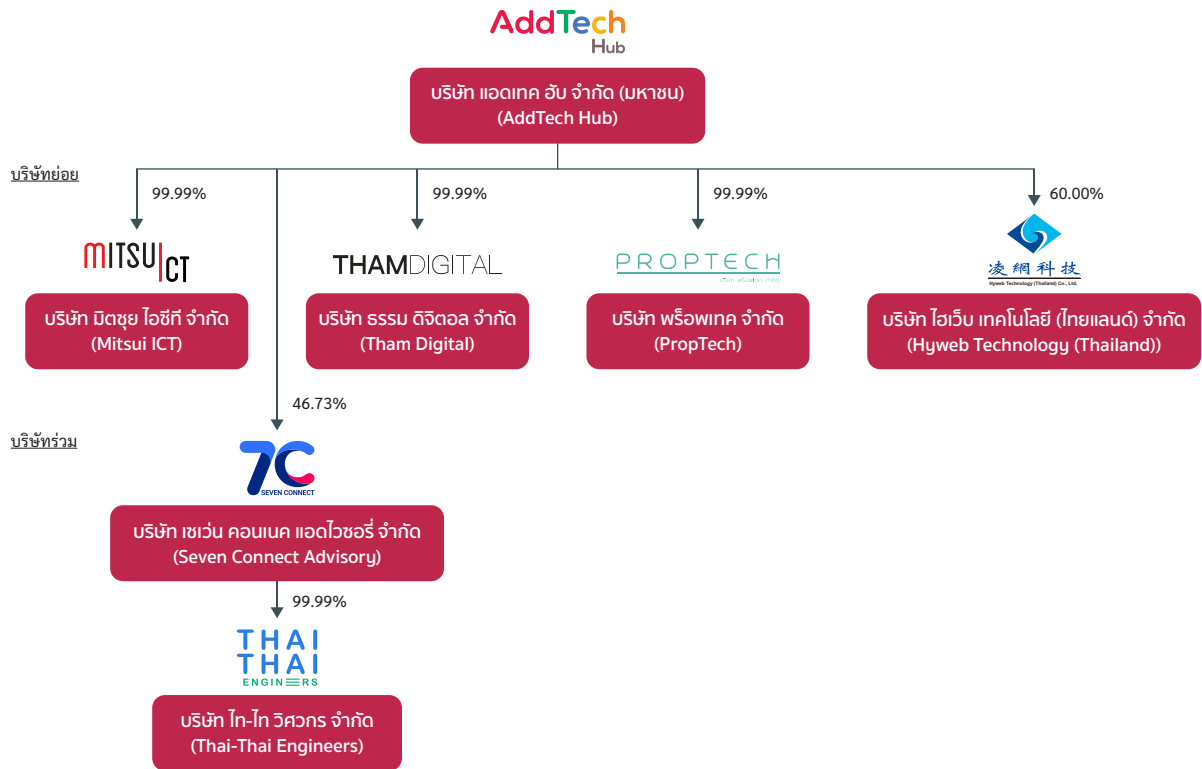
AddTech Hub

บริษัท แอดเทค ฮับ จำกัด (มหาชน)
(AddTech Hub)

บริษัทย่อย

99.99%

MITSUI ICT

บริษัท มิตซุย ไอซีที จำกัด
(Mitsui ICT)

99.99%

THAMDIGITAL

บริษัท ธรรม ดิจิตอล จำกัด
(Tham Digital)

99.99%

PROPTECH

บริษัท พร็อพเทค จำกัด
(PropTech)

60.00%

凌網科技
Hyweb Technology (Thailand) Co., Ltd.

บริษัท ไฮเว็บ เทคโนโลยี (ไทยแลนด์) จำกัด
(Hyweb Technology (Thailand))

46.73%

บริษัทร่วม

7C
SEVEN CONNECT

บริษัท เซเว่น คอนเนค แอดไวซอรี่ จำกัด
(Seven Connect Advisory)

99.99%

THAI
THAI
ENGINEERS

บริษัท ไท-ไท วิศวกร จำกัด
(Thai-Thai Engineers)